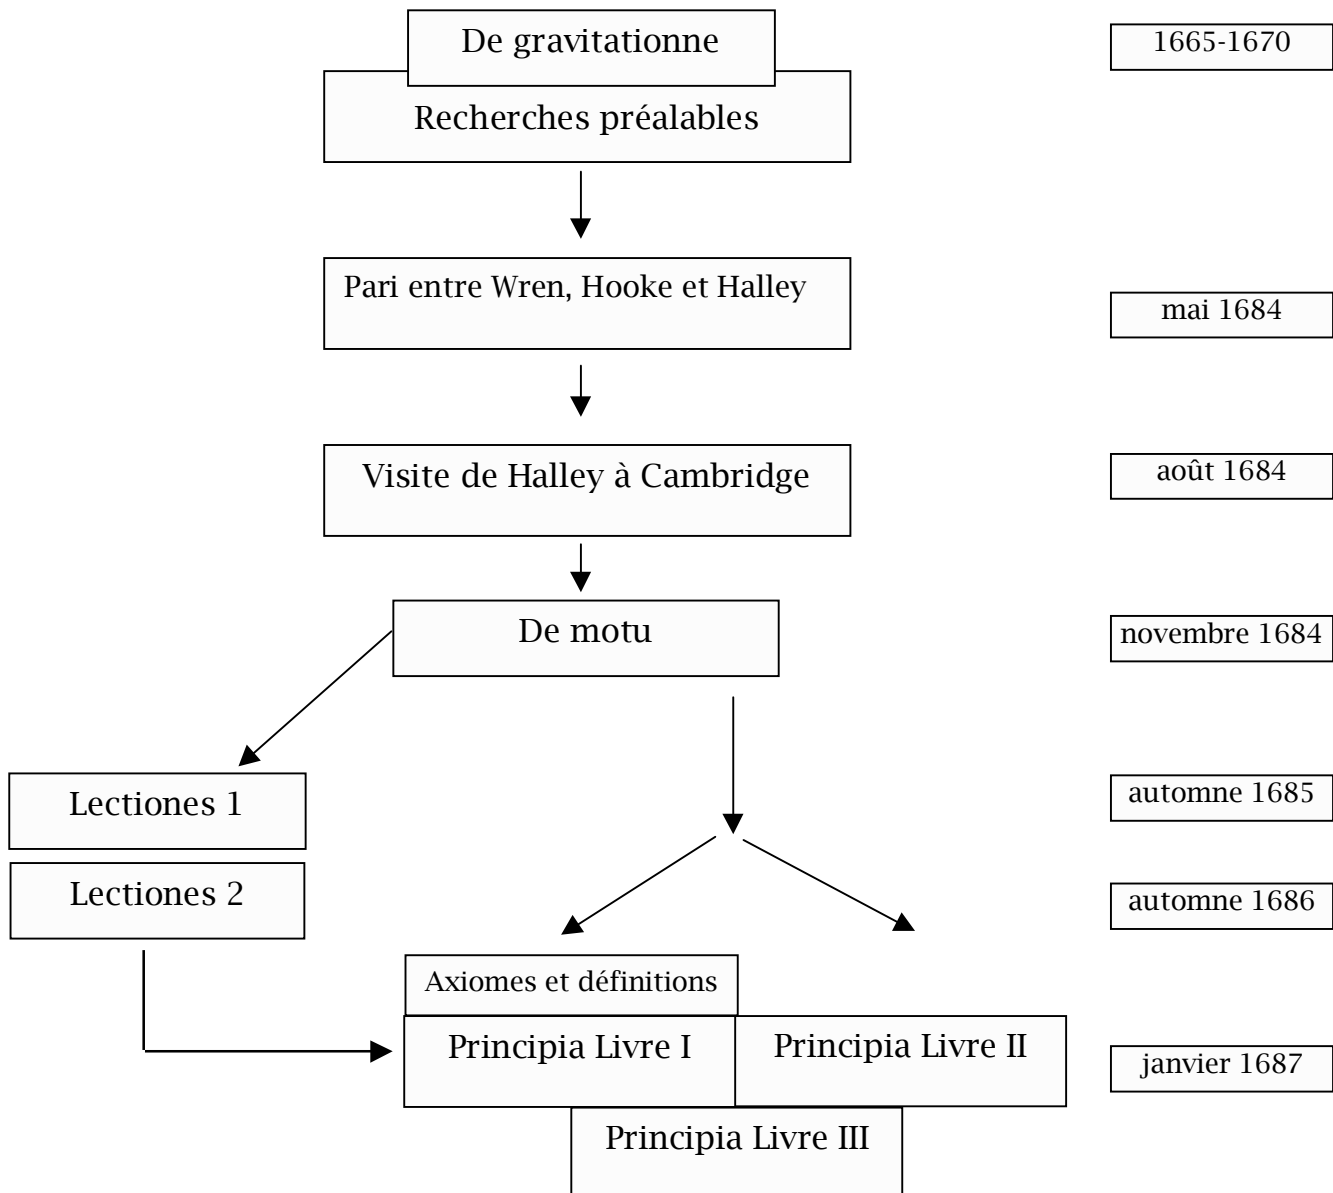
De gravitationne

Recherches préalables

1665-1670

Pari entre Wren, Hooke et Halley

mai 1684

Visite de Halley à Cambridge

août 1684

De motu

novembre 1684

Lectiones 1

automne 1685

Lectiones 2

automne 1686

Axiomes et définitions

Principia Livre I

Principia Livre II

janvier 1687

Principia Livre III